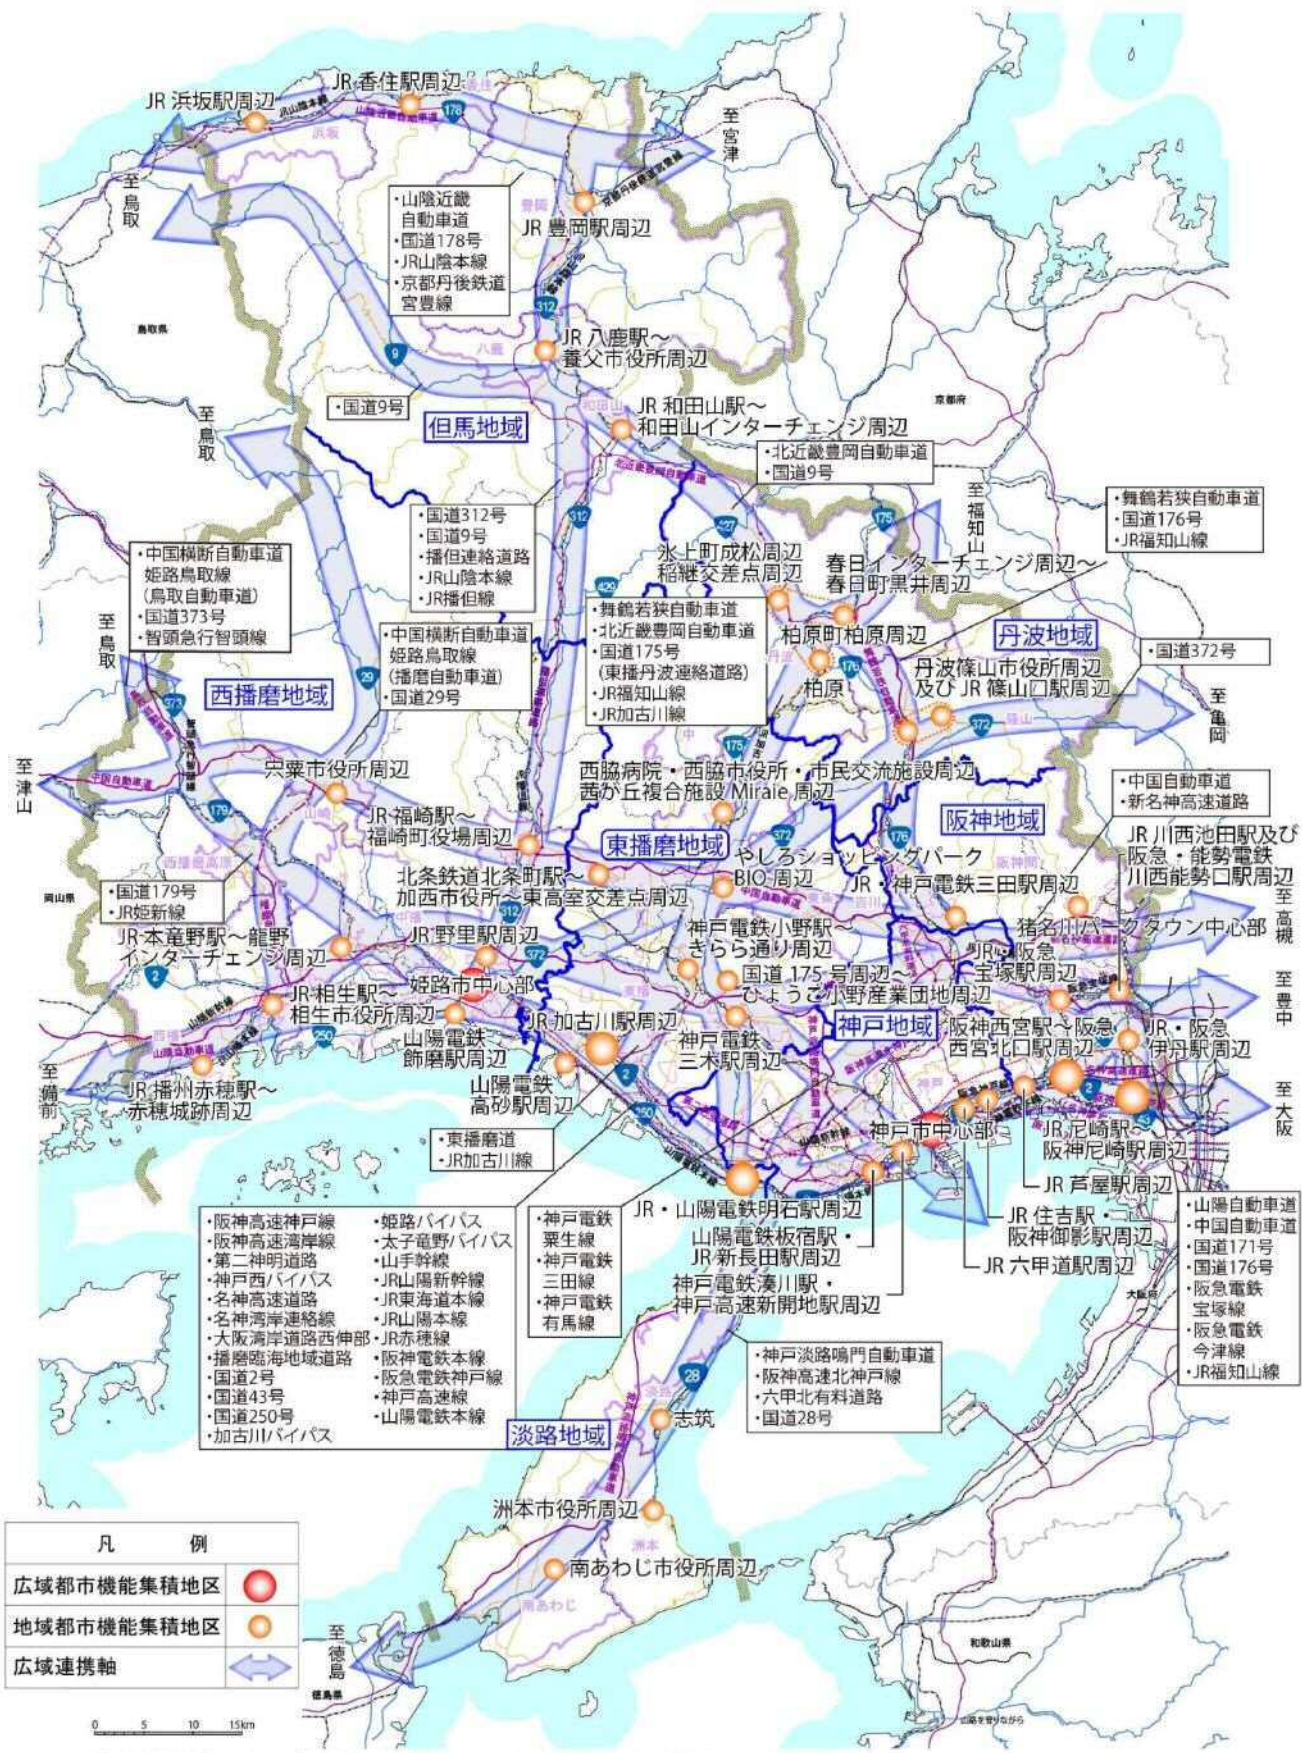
JR 浜坂駅周辺
JR 香住駅周辺
至宮津
至鳥取
・山陰近畿自動車道
・国道178号
・JR山陰本線
・京都丹後鉄道宮豊線
JR 豊岡駅周辺
JR 八鹿駅～養父市役所周辺
鳥取県
京都府
・国道9号
但馬地域
至鳥取
JR 和田山駅～和田山インターチェンジ周辺
・北近畿豊岡自動車道
・国道9号
至福知山
・舞鶴若狭自動車道
・国道176号
・JR福知山線
・国道312号
・国道9号
・播但連絡道路
・JR山陰本線
・JR播但線
氷上町成松周辺
稲継交差点周辺
春日インターチェンジ周辺～春日町黒井周辺
・中国横断自動車道姫路鳥取線（鳥取自動車道）
・国道373号
・智頭急行智頭線
至鳥取
・舞鶴若狭自動車道
・北近畿豊岡自動車道
・国道175号（東播丹波連絡道路）
・JR福知山線
・JR加古川線
柏原町柏原周辺
柏原
丹波地域
・国道372号
・中国横断自動車道姫路鳥取線（播磨自動車道）
・国道29号
西播磨地域
丹波篠山市役所周辺及び JR 篠山口駅周辺
至亀岡
至津山
宍粟市役所周辺
西脇病院・西脇市役所・市民交流施設周辺
西が丘複合施設 Miraie 周辺
・中国自動車道
・新名神高速道路
JR 福崎駅～福崎町役場周辺
東播磨地域
阪神地域
JR 川西池田駅及び阪急・能勢電鉄川西能勢口駅周辺
岡山県
北条鉄道北条町駅～加西市役所～東高室交差点周辺
やしろショッピングパーク BIO 周辺
JR・神戸電鉄三田駅周辺
至高槻
・国道179号
・JR姫新線
JR 本竜野駅～龍野インターチェンジ周辺
JR 野里駅周辺
神戸電鉄小野駅～きらら通り周辺
猪名川パークタウン中心部
JR・阪急宝塚駅周辺
姫路市中心部
国道 175 号周辺～ひょうご小野産業団地周辺
至豊中
JR 相生駅～相生市役所周辺
JR 加古川駅周辺
神戸地域
阪神西宮駅～阪急西宮北口駅周辺
JR・阪急伊丹駅周辺
山陽電鉄飾磨駅周辺
神戸電鉄三木駅周辺
至備前
JR 播州赤穂駅～赤穂城跡周辺
山陽電鉄高砂駅周辺
至大阪
神戸市中心部
JR 尼崎駅～阪神尼崎駅周辺
・東播磨道
・JR加古川線
JR 芦屋駅周辺
・阪神高速神戸線
・阪神高速湾岸線
・第二神明道路
・神戸西バイパス
・名神高速道路
・名神湾岸連絡線
・大阪湾岸道路西伸部
・播磨臨海地域道路
・国道2号
・国道43号
・国道250号
・加古川バイパス
・姫路バイパス
・太子竜野バイパス
・山手幹線
・JR山陽新幹線
・JR東海道本線
・JR山陽本線
・JR赤穂線
・阪神電鉄本線
・阪急電鉄神戸線
・神戸高速線
・山陽電鉄本線
・神戸電鉄粟生線
・神戸電鉄三田線
・神戸電鉄有馬線
JR・山陽電鉄明石駅周辺
山陽電鉄板宿駅・JR 新長田駅周辺
神戸電鉄湊川駅・神戸高速新開地駅周辺
JR 住吉駅・阪神御影駅周辺
JR 六甲道駅周辺
・山陽自動車道
・中国自動車道
・国道171号
・国道176号
・阪急電鉄宝塚線
・阪急電鉄今津線
・JR福知山線
大阪府
・神戸淡路鳴門自動車道
・阪神高速北神戸線
・六甲北有料道路
・国道28号
淡路地域
志筑
洲本市役所周辺
南あわじ市役所周辺
| 凡例 | |
|---|---|
| 広域都市機能集積地区 | |
| 地域都市機能集積地区 | |
| 広域連携軸 | |
至徳島
徳島県
和歌山県
0 5 10 15km